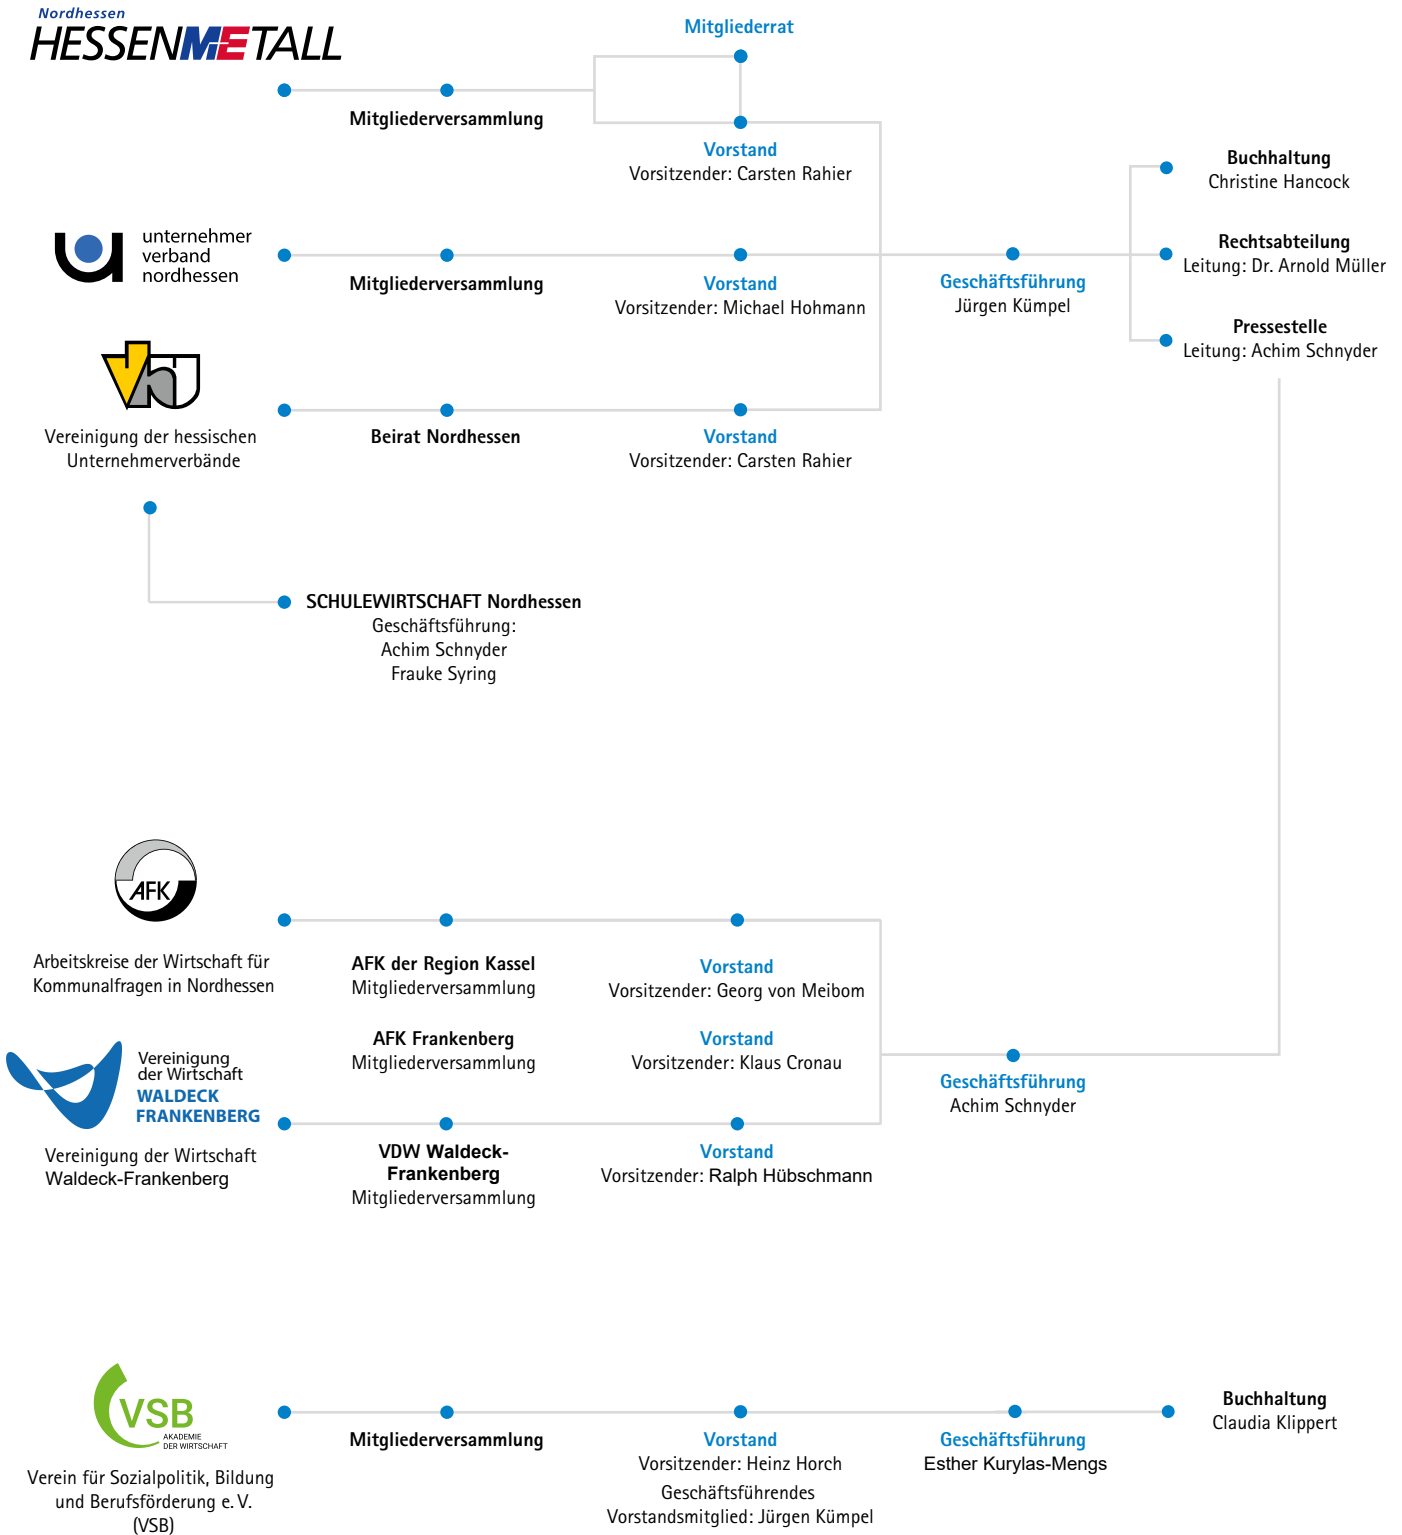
Nordhessen
HESSENMETALL

Mitgliederrat

Mitgliederversammlung

Vorstand
Vorsitzender: Carsten Rahier

Buchhaltung
Christine Hancock

unternehmer verband nordhessen

Mitgliederversammlung

Vorstand
Vorsitzender: Michael Hohmann

Geschäftsführung
Jürgen Kümpel

Rechtsabteilung
Leitung: Dr. Arnold Müller

Pressestelle
Leitung: Achim Schnyder

Vereinigung der hessischen Unternehmerverbände

Beirat Nordhessen

Vorstand
Vorsitzender: Carsten Rahier

SCHULEWIRTSCHAFT Nordhessen
Geschäftsführung:
Achim Schnyder
Frauke Syring

AFK

Arbeitskreise der Wirtschaft für Kommunalfragen in Nordhessen

AFK der Region Kassel
Mitgliederversammlung

Vorstand
Vorsitzender: Georg von Meibom

AFK Frankenberg
Mitgliederversammlung

Vorstand
Vorsitzender: Klaus Cronau

Vereinigung der Wirtschaft WALDECK FRANKENBERG

Geschäftsführung
Achim Schnyder

Vereinigung der Wirtschaft Waldeck-Frankenberg

VDW Waldeck-Frankenberg
Mitgliederversammlung

Vorstand
Vorsitzender: Ralph Hübschmann

VSB
AKADEMIE DER WIRTSCHAFT

Verein für Sozialpolitik, Bildung und Berufsförderung e. V. (VSB)

Mitgliederversammlung

Vorstand
Vorsitzender: Heinz Horch
Geschäftsführendes Vorstandsmitglied: Jürgen Kümpel

Geschäftsführung
Esther Kurylas-Mengs

Buchhaltung
Claudia Klippert